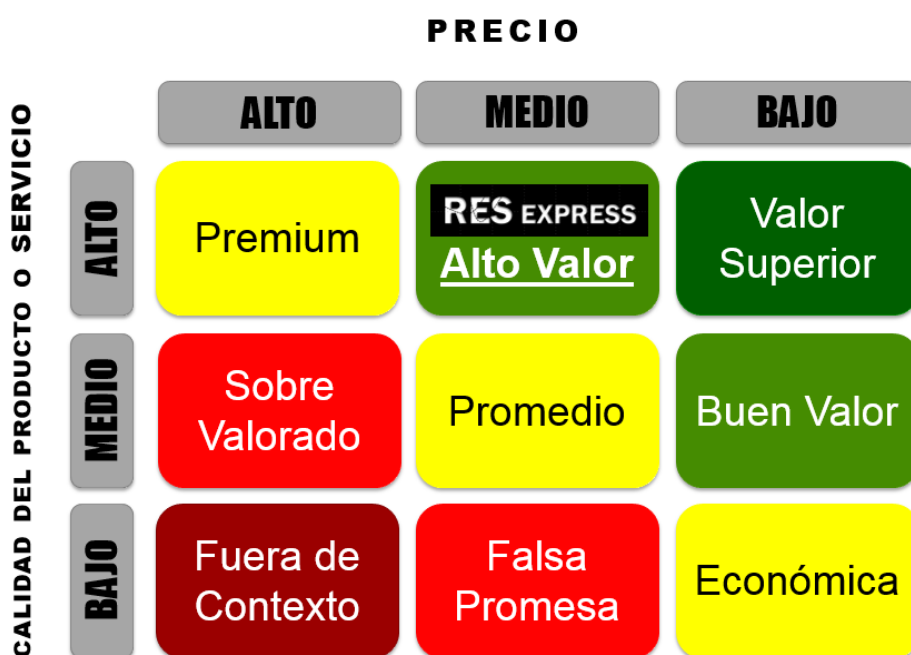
PRECIO

CALIDAD DEL PRODUCTO O SERVICIO

| | ALTO | MEDIO | BAJO |
|---|---|---|---|
| ALTO | Premium | RES EXPRESS Alto Valor | Valor Superior |
| MEDIO | Sobre Valorado | Promedio | Buen Valor |
| BAJO | Fuera de Contexto | Falsa Promesa | Económica |